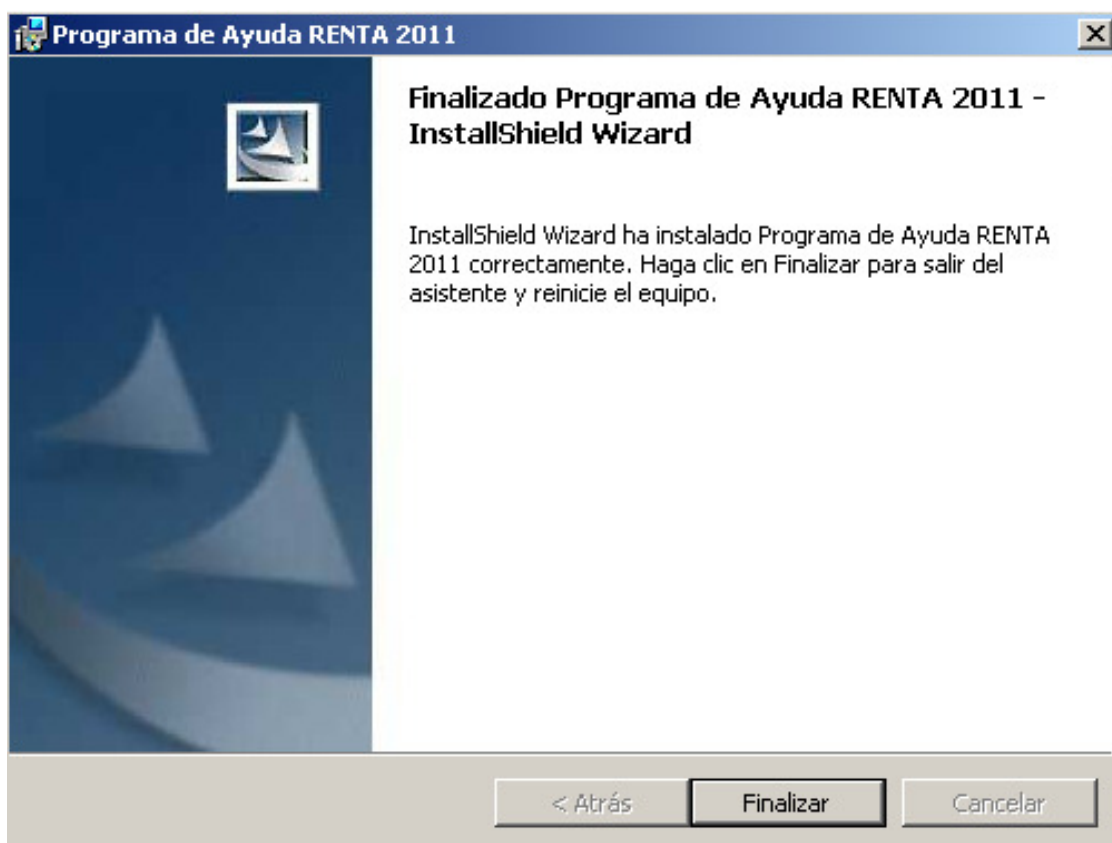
Programa de Ayuda RENTA 2011

Finalizado Programa de Ayuda RENTA 2011 - InstallShield Wizard

InstallShield Wizard ha instalado Programa de Ayuda RENTA 2011 correctamente. Haga clic en Finalizar para salir del asistente y reinicie el equipo.

< Atrás
Finalizar
Cancelar